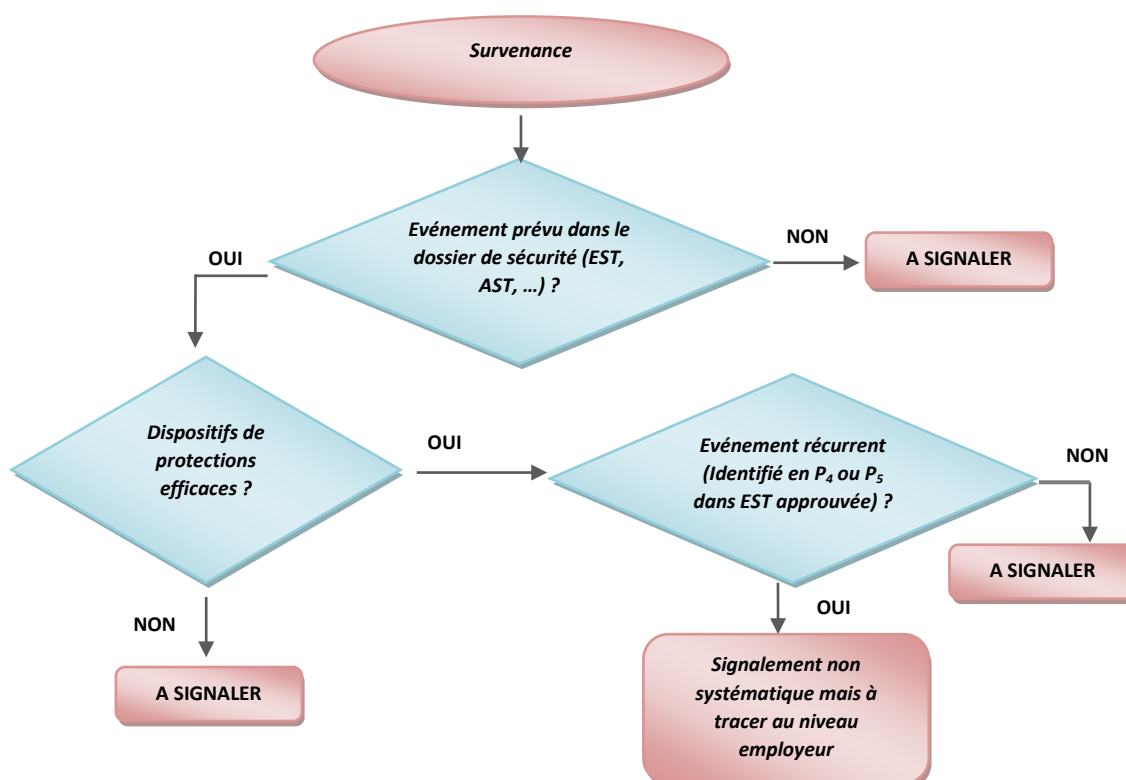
Survenance

Evénement prévu dans le dossier de sécurité (EST, AST, …) ?

OUI

NON

A SIGNALER

Dispositifs de protections efficaces ?

OUI

Evénement récurrent (Identifié en $P_4$ ou $P_5$ dans EST approuvée) ?

NON

A SIGNALER

NON

A SIGNALER

OUI

Signalement non systématique mais à tracer au niveau employeur